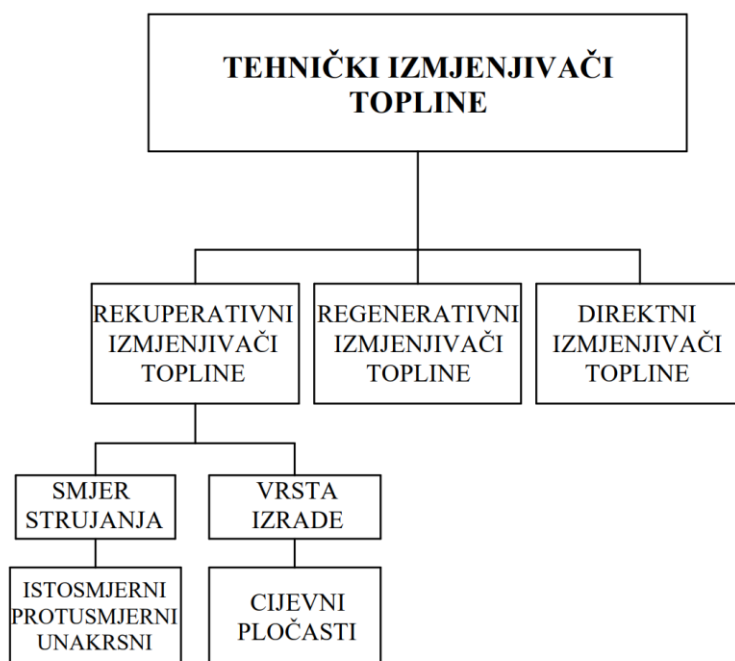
TEHNIČKI IZMJENJIVAČI TOPLINE

REKUPERATIVNI IZMJENJIVAČI TOPLINE

REGENERATIVNI IZMJENJIVAČI TOPLINE

DIREKTNI IZMJENJIVAČI TOPLINE

SMJER STRUJANJA

VRSTA IZRADE

ISTOSMJERNI
PROTUSMJERNI
UNAKRSNI

CIJEVNI
PLOČASTI